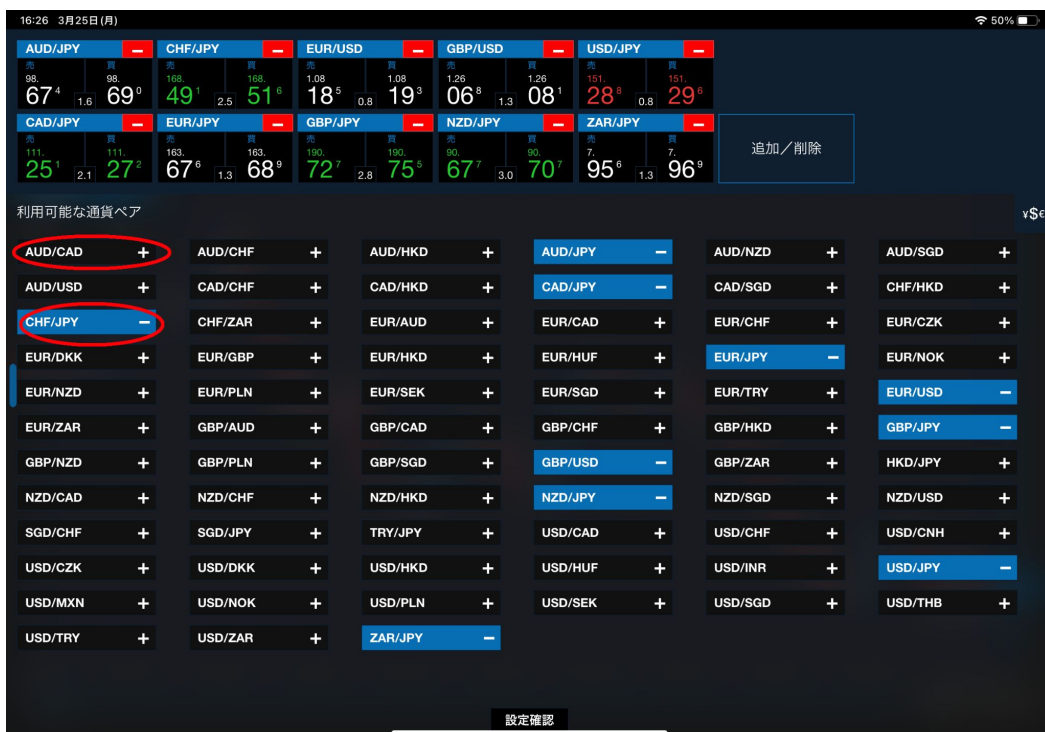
16:26 3月25日(月)
50%

AUD/JPY −
売 98. 67⁴ 1.6 買 98. 69⁰

CHF/JPY −
売 168. 49¹ 2.5 買 168. 51⁶

EUR/USD −
売 1.08 18⁵ 0.8 買 1.08 19³

GBP/USD −
売 1.26 06⁸ 1.3 買 1.26 08¹

USD/JPY −
売 151. 28⁸ 0.8 買 151. 29⁶

CAD/JPY −
売 111. 25¹ 2.1 買 111. 27²

EUR/JPY −
売 163. 67⁶ 1.3 買 163. 68⁹

GBP/JPY −
売 190. 72⁷ 2.8 買 190. 75⁵

NZD/JPY −
売 90. 67⁷ 3.0 買 90. 70⁷

ZAR/JPY −
売 7. 95⁶ 1.3 買 7. 96⁹

追加／削除

利用可能な通貨ペア

¥$€

| | | | | | |
|---|---|---|---|---|---|
| AUD/CAD + | AUD/CHF + | AUD/HKD + | AUD/JPY − | AUD/NZD + | AUD/SGD + |
| AUD/USD + | CAD/CHF + | CAD/HKD + | CAD/JPY − | CAD/SGD + | CHF/HKD + |
| CHF/JPY − | CHF/ZAR + | EUR/AUD + | EUR/CAD + | EUR/CHF + | EUR/CZK + |
| EUR/DKK + | EUR/GBP + | EUR/HKD + | EUR/HUF + | EUR/JPY − | EUR/NOK + |
| EUR/NZD + | EUR/PLN + | EUR/SEK + | EUR/SGD + | EUR/TRY + | EUR/USD − |
| EUR/ZAR + | GBP/AUD + | GBP/CAD + | GBP/CHF + | GBP/HKD + | GBP/JPY − |
| GBP/NZD + | GBP/PLN + | GBP/SGD + | GBP/USD − | GBP/ZAR + | HKD/JPY + |
| NZD/CAD + | NZD/CHF + | NZD/HKD + | NZD/JPY − | NZD/SGD + | NZD/USD + |
| SGD/CHF + | SGD/JPY + | TRY/JPY + | USD/CAD + | USD/CHF + | USD/CNH + |
| USD/CZK + | USD/DKK + | USD/HKD + | USD/HUF + | USD/INR + | USD/JPY − |
| USD/MXN + | USD/NOK + | USD/PLN + | USD/SEK + | USD/SGD + | USD/THB + |
| USD/TRY + | USD/ZAR + | ZAR/JPY − | | | |

設定確認